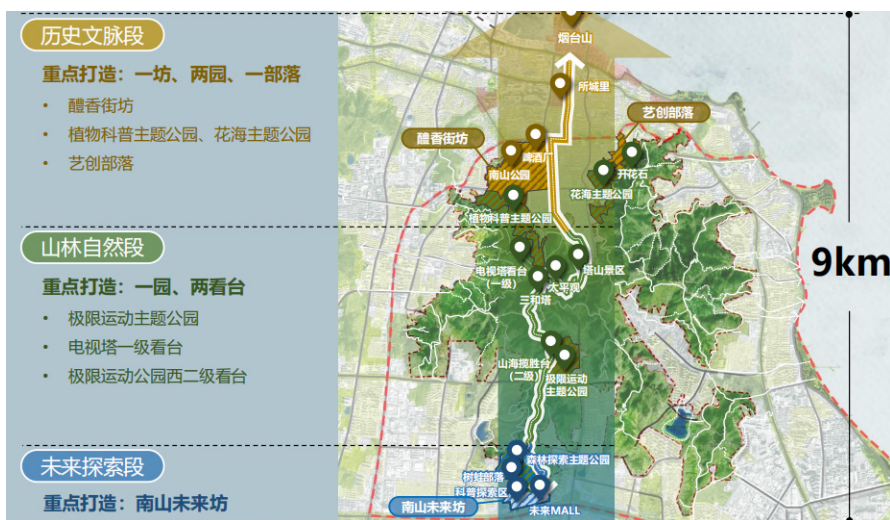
历史文脉段

重点打造：一坊、两园、一部落

• 醴香街坊
• 植物科普主题公园、花海主题公园
• 艺创部落

山林自然段

重点打造：一园、两看台

• 极限运动主题公园
• 电视塔一级看台
• 极限运动公园西二级看台

未来探索段

重点打造：南山未来坊

烟台山
所城里
艺创部落
醴香街坊
啤酒厂
南山公园
开花石
花海主题公园
植物科普主题公园
电视塔看台（一级）
塔山景区
太平观
三和塔
山海揽胜台（二级）
极限运动主题公园
森林探索主题公园
树蛙部落
科普探索区
未来MALL
南山未来坊
9km